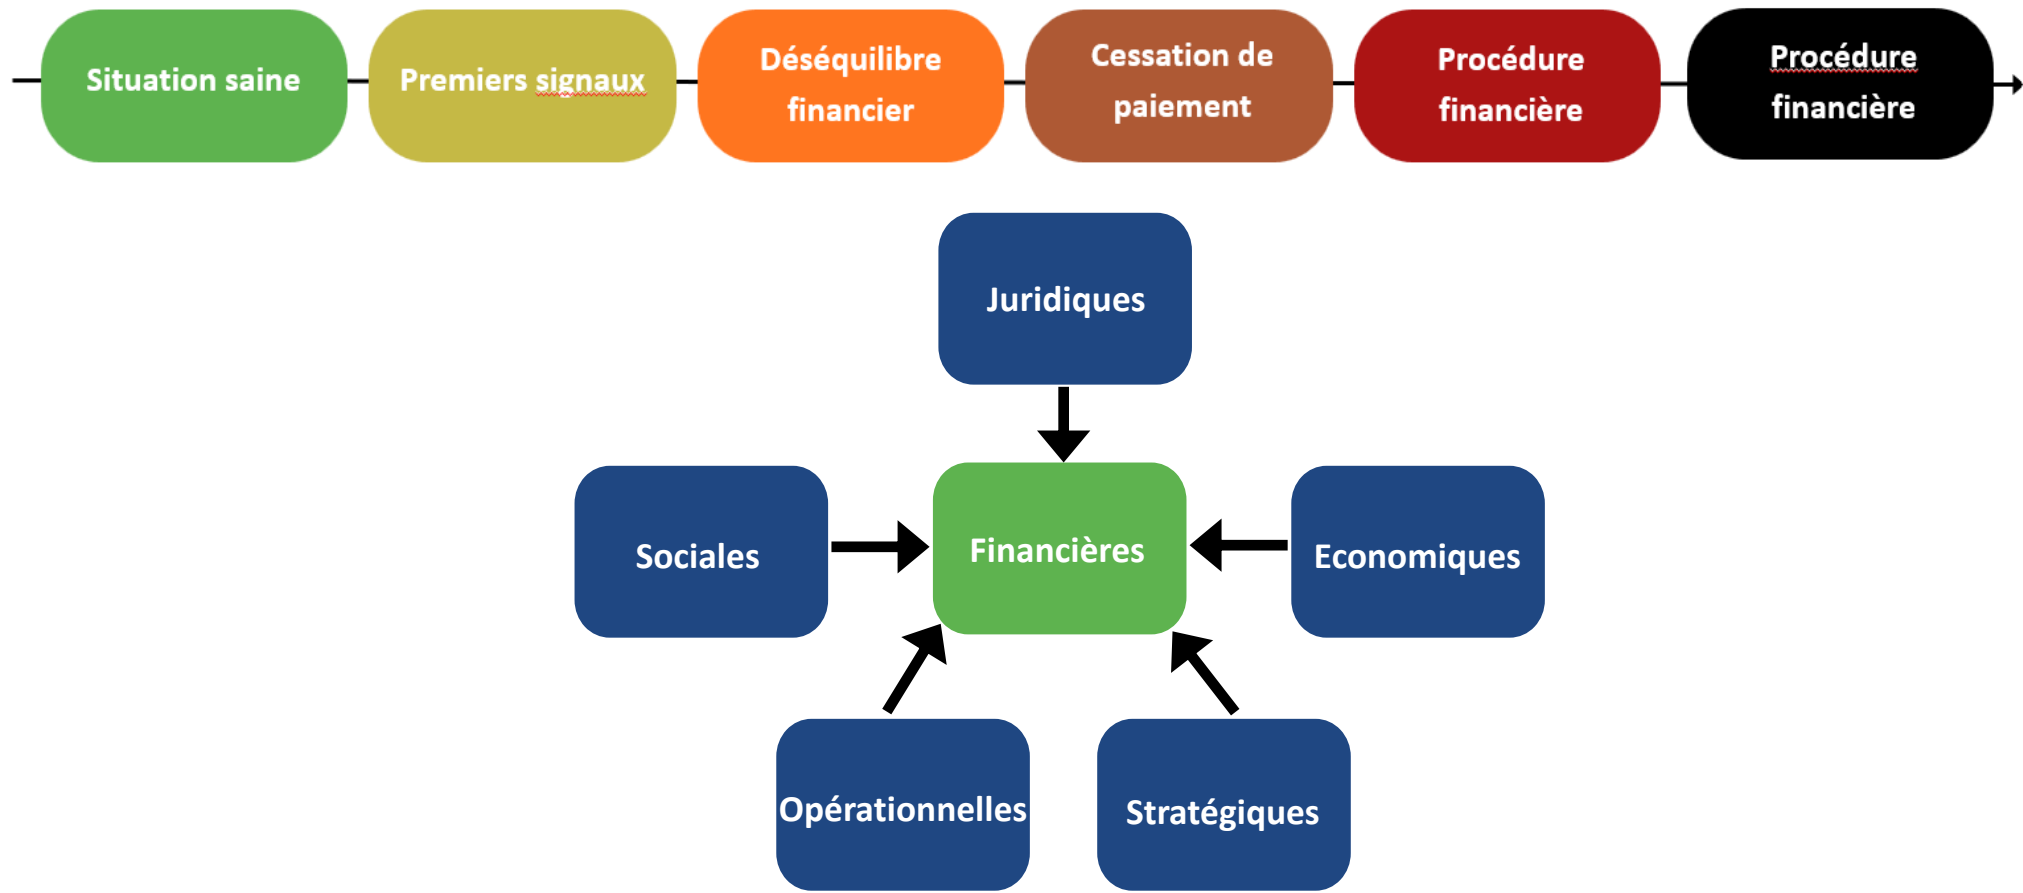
Situation saine

Premiers signaux

Déséquilibre financier

Cessation de paiement

Procédure financière

Procédure financière

Juridiques

Sociales

Financières

Economiques

Opérationnelles

Stratégiques